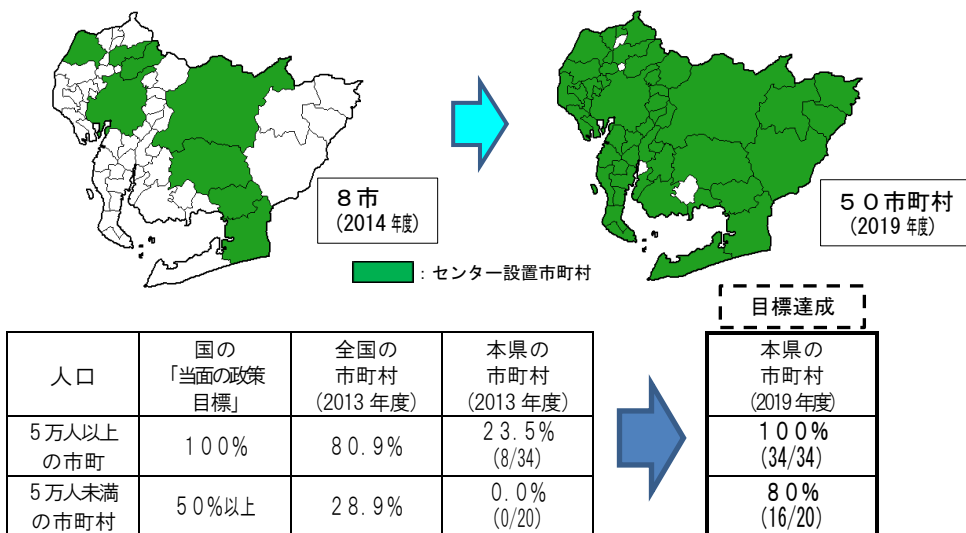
８市
(2014 年度)

５０市町村
(2019 年度)

：センター設置市町村

目標達成

| 人口 | 国の「当面の政策目標」 | 全国の市町村 (2013 年度) | 本県の市町村 (2013 年度) |
|---|---|---|---|
| ５万人以上の市町 | １００% | ８０.９% | ２３.５% (8/34) |
| ５万人未満の市町村 | ５０%以上 | ２８.９% | ０.０% (0/20) |

| 本県の市町村 (2019 年度) |
|---|
| １００% (34/34) |
| ８０% (16/20) |